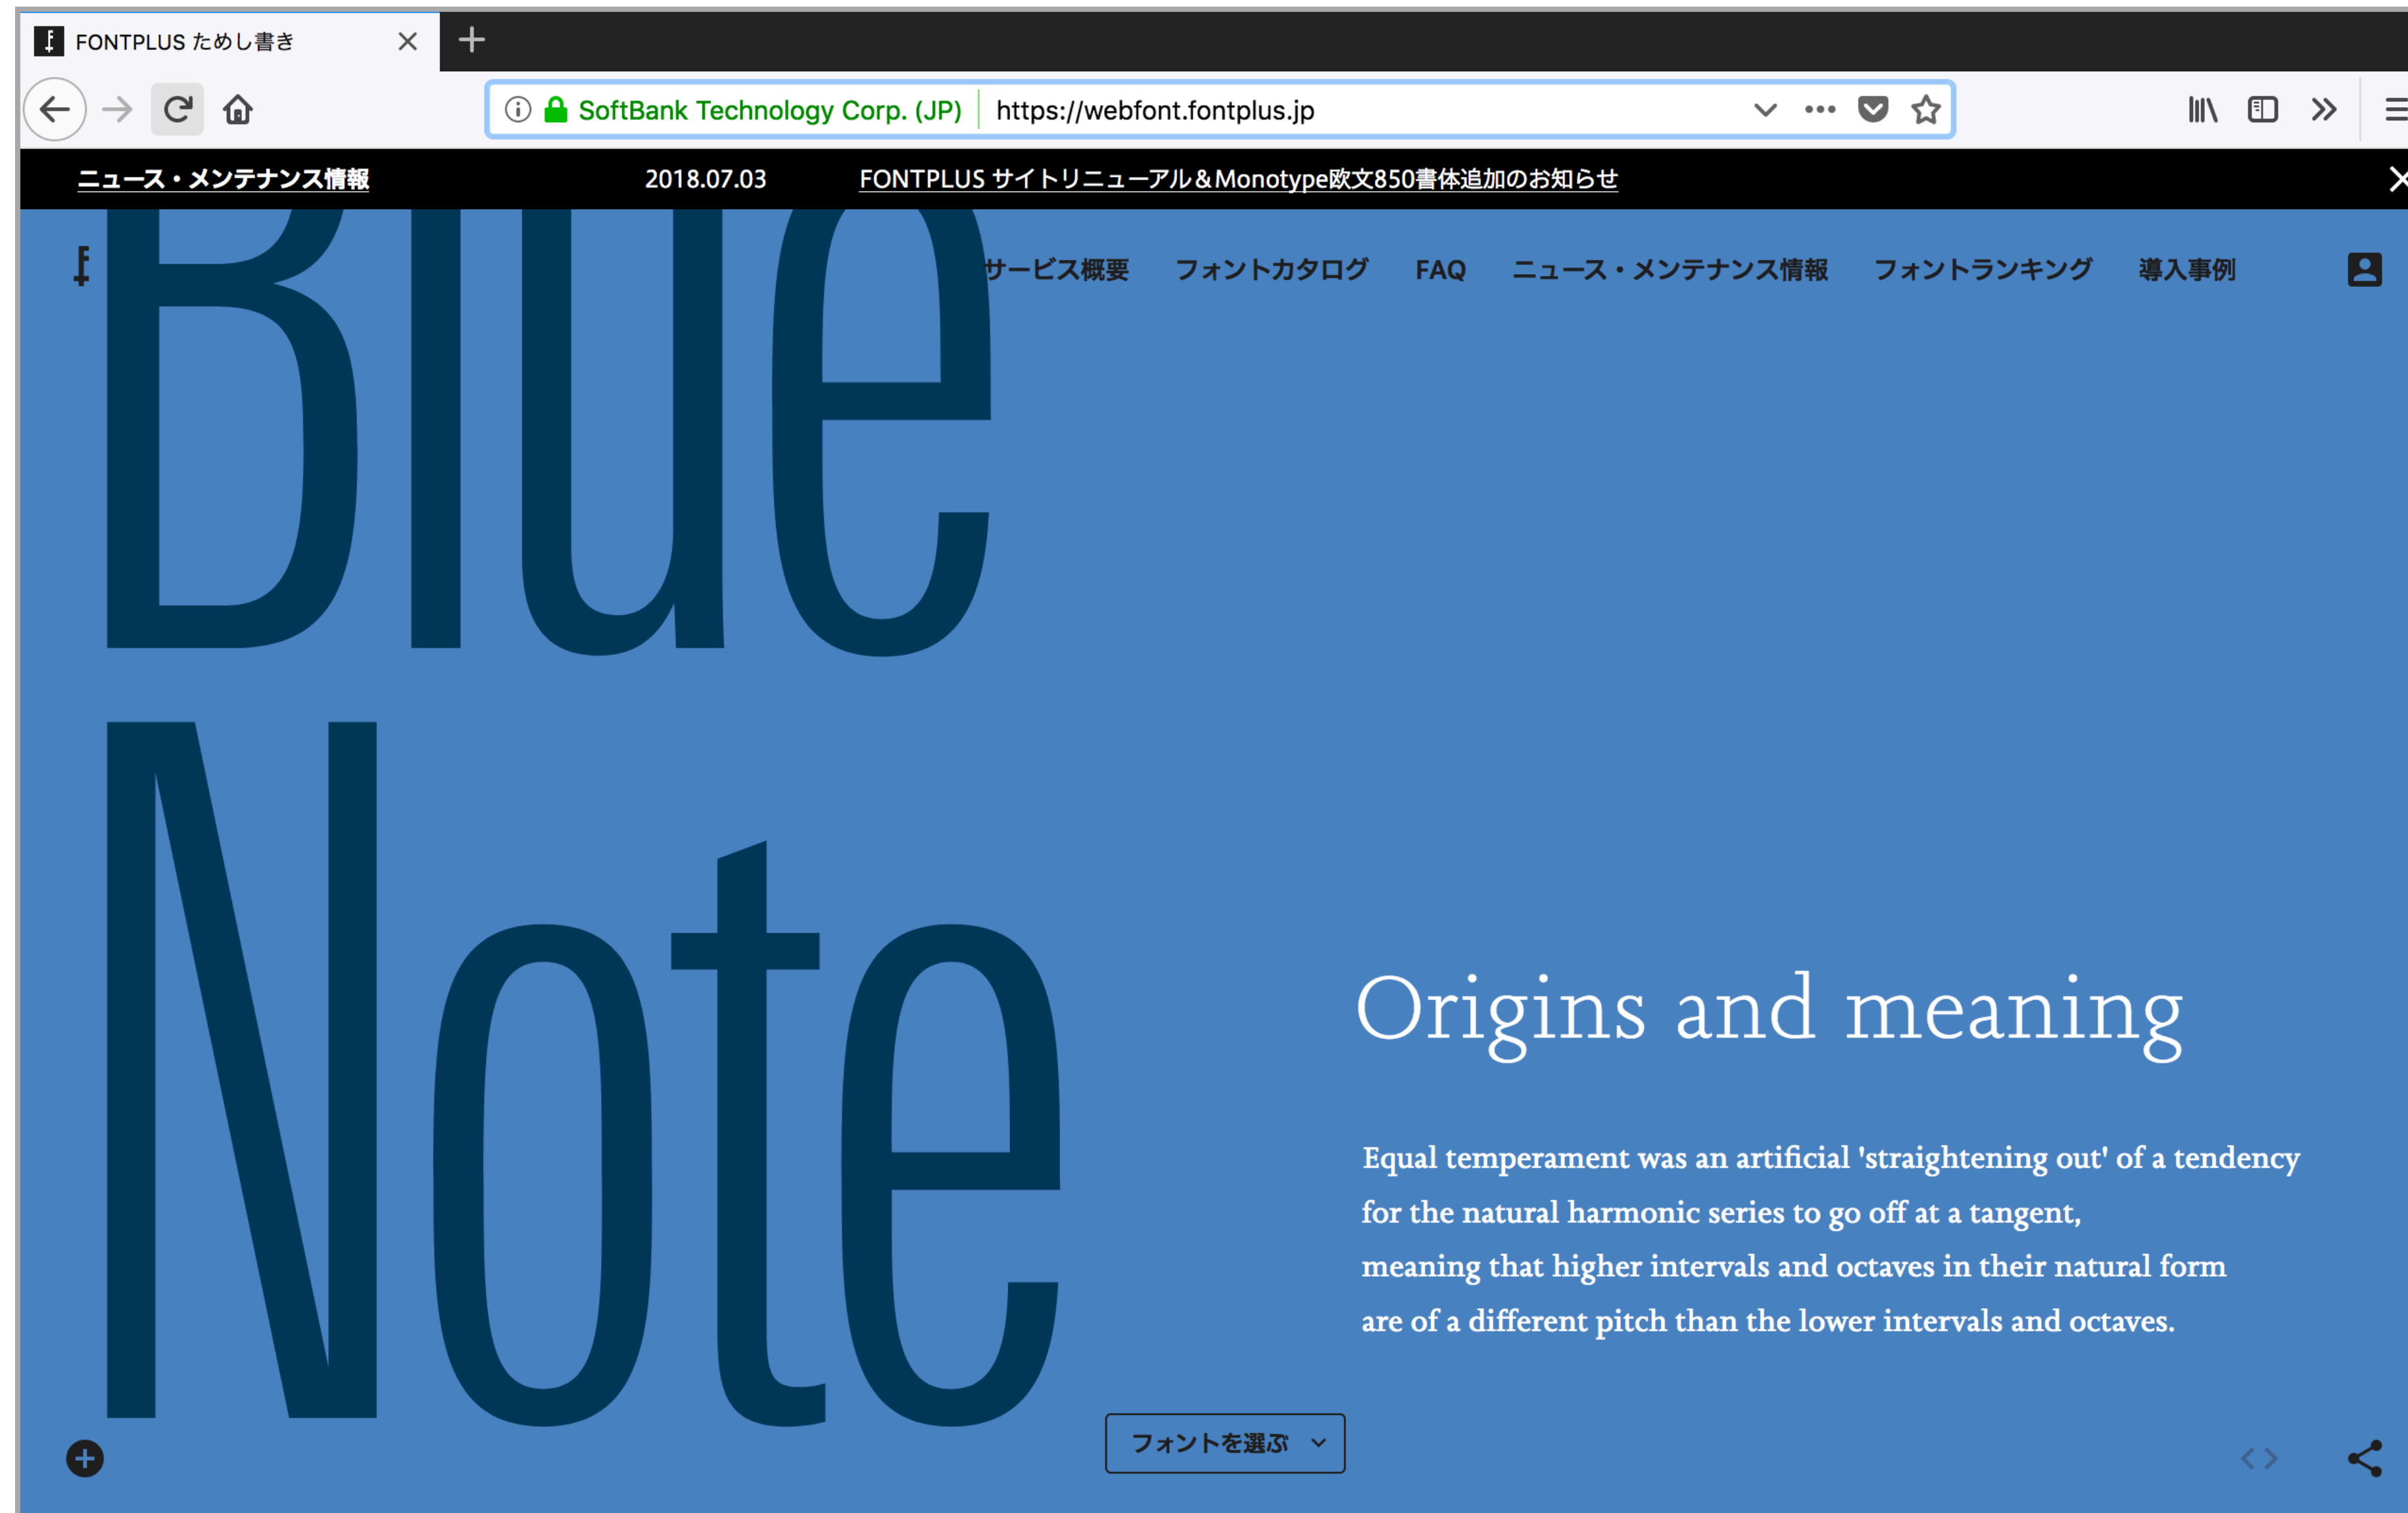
FONTPLUS ためし書き

SoftBank Technology Corp. (JP) https://webfont.fontplus.jp

ニュース・メンテナンス情報 2018.07.03 FONTPLUS サイトリニューアル＆Monotype欧文850書体追加のお知らせ

サービス概要 フォントカタログ FAQ ニュース・メンテナンス情報 フォントランキング 導入事例

Blue Note

Origins and meaning

Equal temperament was an artificial 'straightening out' of a tendency for the natural harmonic series to go off at a tangent, meaning that higher intervals and octaves in their natural form are of a different pitch than the lower intervals and octaves.

フォントを選ぶ